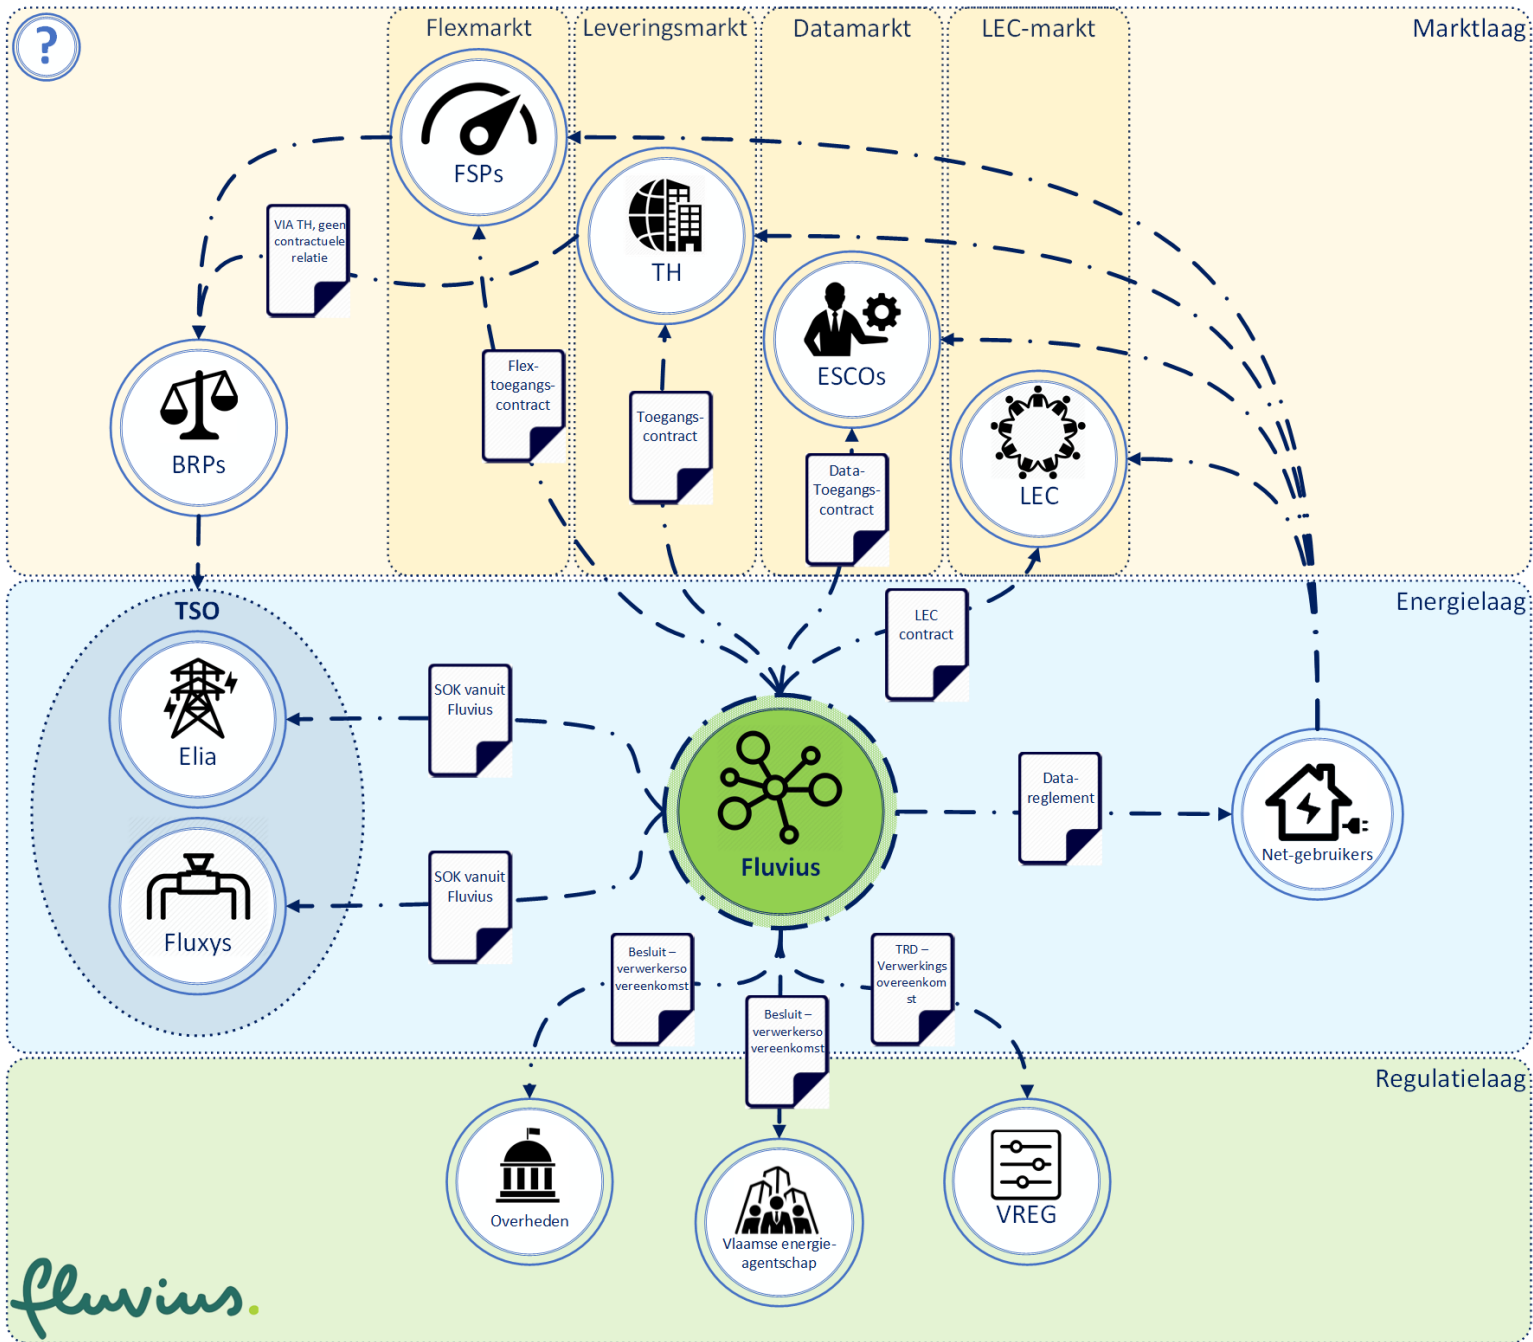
?

Flexmarkt

Leveringsmarkt

Datamarkt

LEC-markt

Marktlaag

FSPs

TH

VIA TH, geen contractuele relatie

ESCOs

BRPs

Flex-toegangs-contract

Toegangs-contract

Data-Toegangs-contract

LEC

Energielaag

TSO

Elia

Fluxys

SOK vanuit Fluvius

SOK vanuit Fluvius

LEC contract

Fluvius

Data-reglement

Net-gebruikers

Besluit – verwerkersovereenkomst

Besluit – verwerkersovereenkomst

TRD – Verwerkingsovereenkomst

Regulatielaag

Overheden

Vlaamse energie-agentschap

VREG

fluvius.